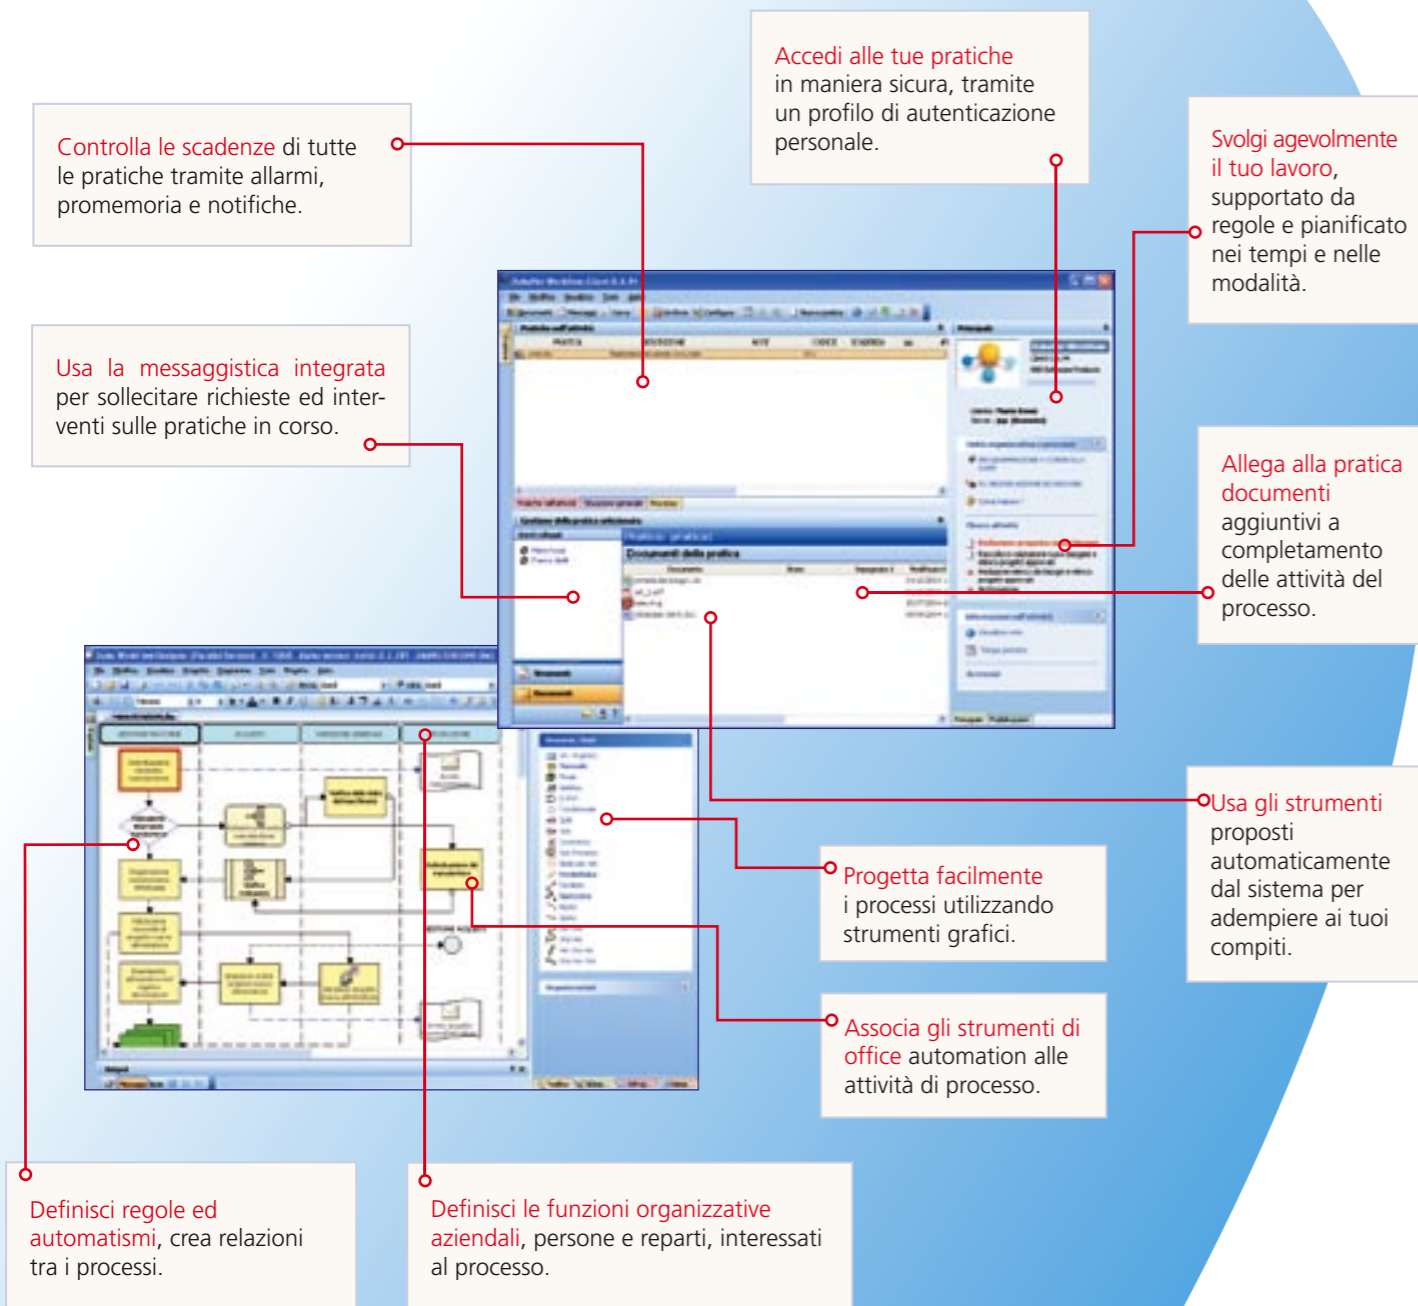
Accedi alle tue pratiche in maniera sicura, tramite un profilo di autenticazione personale.

Controlla le scadenze di tutte le pratiche tramite allarmi, promemoria e notifiche.

Svolgi agevolmente il tuo lavoro, supportato da regole e pianificato nei tempi e nelle modalità.

Usa la messaggistica integrata per sollecitare richieste ed interventi sulle pratiche in corso.

Allega alla pratica documenti aggiuntivi a completamento delle attività del processo.

Usa gli strumenti proposti automaticamente dal sistema per adempiere ai tuoi compiti.

Progetta facilmente i processi utilizzando strumenti grafici.

Associa gli strumenti di office automation alle attività di processo.

Definisci regole ed automatismi, crea relazioni tra i processi.

Definisci le funzioni organizzative aziendali, persone e reparti, interessati al processo.